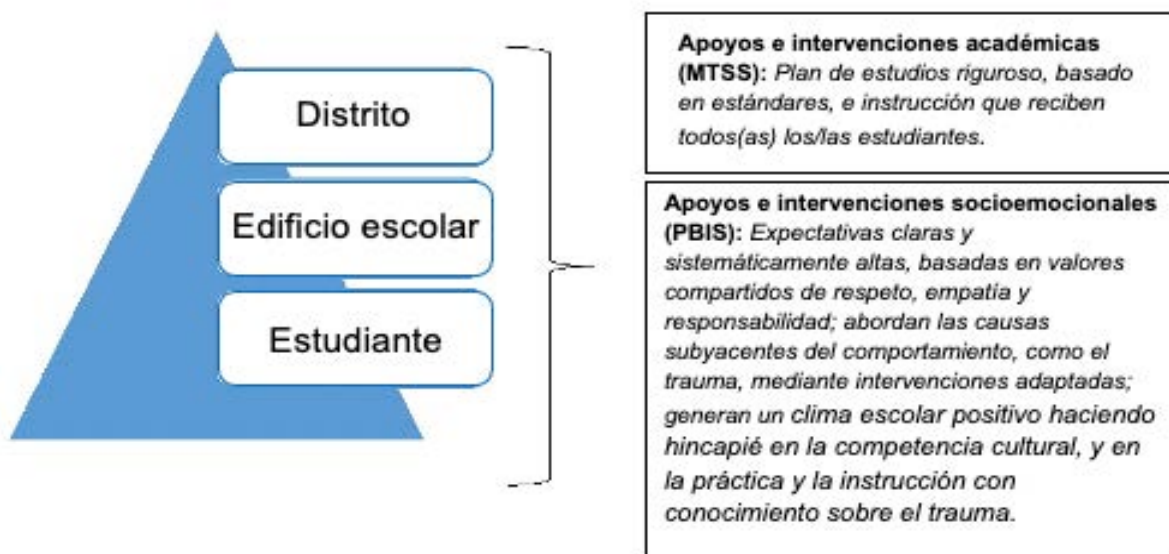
Distrito

Edificio escolar

Estudiante

**Apoyos e intervenciones académicas (MTSS):** *Plan de estudios riguroso, basado en estándares, e instrucción que reciben todos(as) los/las estudiantes.*

**Apoyos e intervenciones socioemocionales (PBIS):** *Expectativas claras y sistemáticamente altas, basadas en valores compartidos de respeto, empatía y responsabilidad; abordan las causas subyacentes del comportamiento, como el trauma, mediante intervenciones adaptadas; generan un clima escolar positivo haciendo hincapié en la competencia cultural, y en la práctica y la instrucción con conocimiento sobre el trauma.*